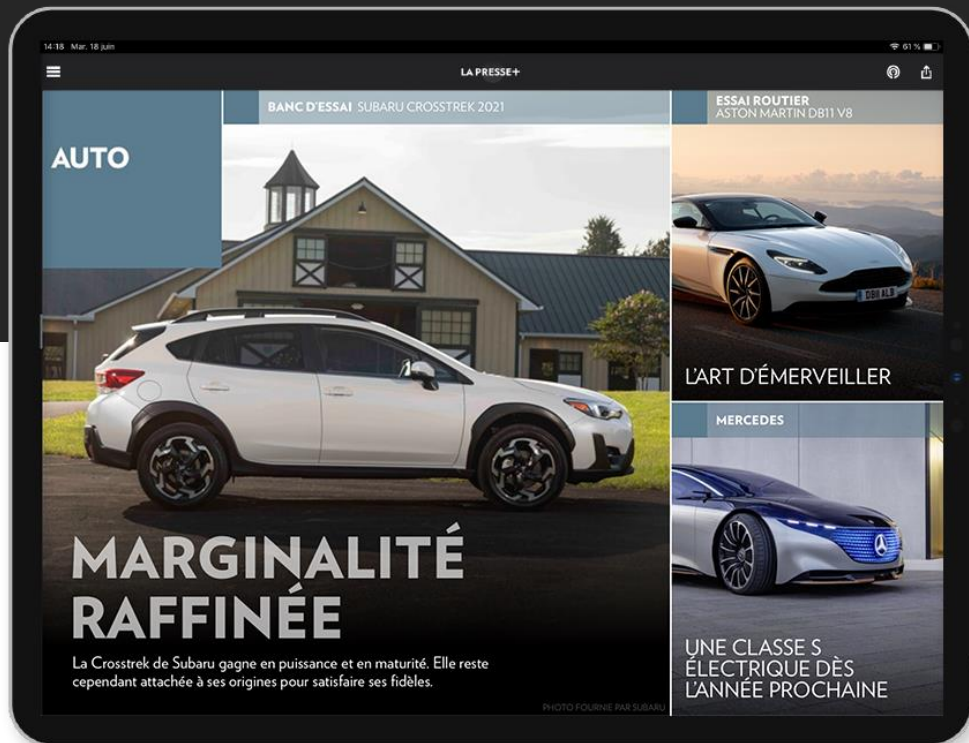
14:18 Mar. 18 juin

61 %

LA PRESSE+

AUTO

BANC D'ESSAI SUBARU CROSSTREK 2021

MARGINALITÉ RAFFINÉE

La Crosstrek de Subaru gagne en puissance et en maturité. Elle reste cependant attachée à ses origines pour satisfaire ses fidèles.

PHOTO FOURNIE PAR SUBARU

ESSAI ROUTIER
ASTON MARTIN DB11 V8

DB11 AUB

L'ART D'ÉMERVEILLER

MERCEDES

UNE CLASSE S ÉLECTRIQUE DÈS L'ANNÉE PROCHAINE